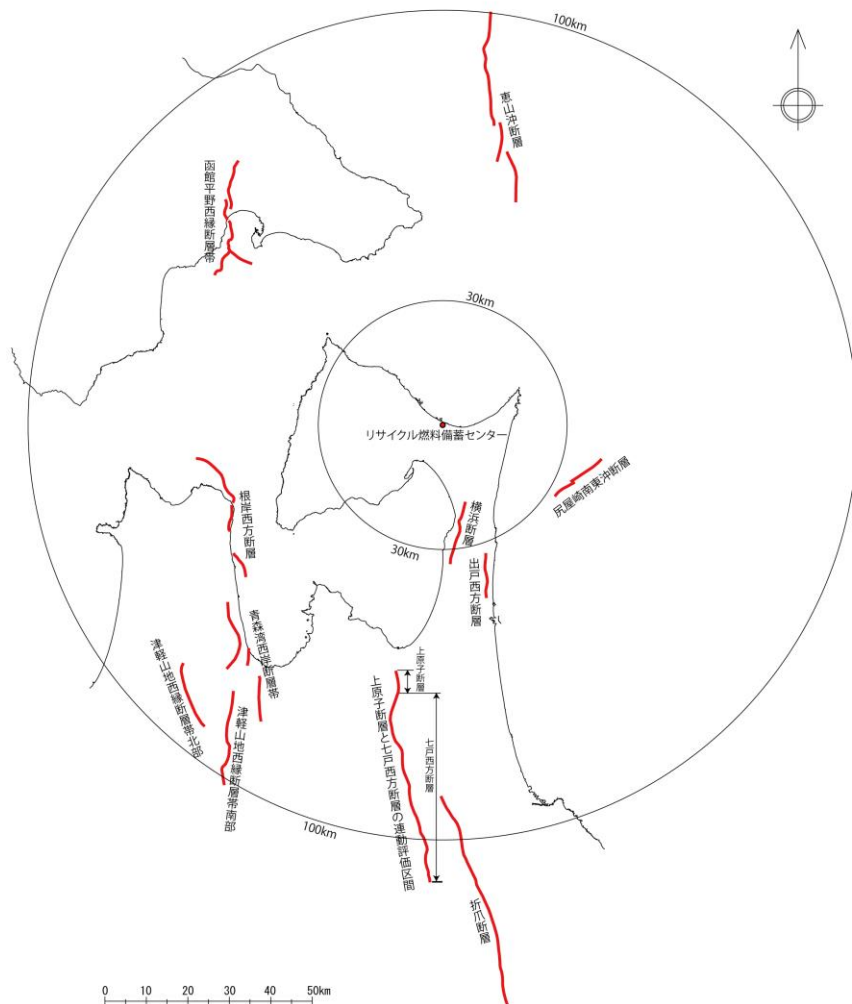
100km

恵山沖断層

函館平野西縁断層帯

30km

リサイクル燃料備蓄センター

尻屋崎南東沖断層

根岸西方断層

横浜断層

30km

出戸西方断層

青森湾西岸断層帯

津軽山地西縁断層帯北部

津軽山地西縁断層帯南部

上原子断層

七戸西方断層

上原子断層と七戸西方断層の連動評価区間

100km

折爪断層

0 10 20 30 40 50km